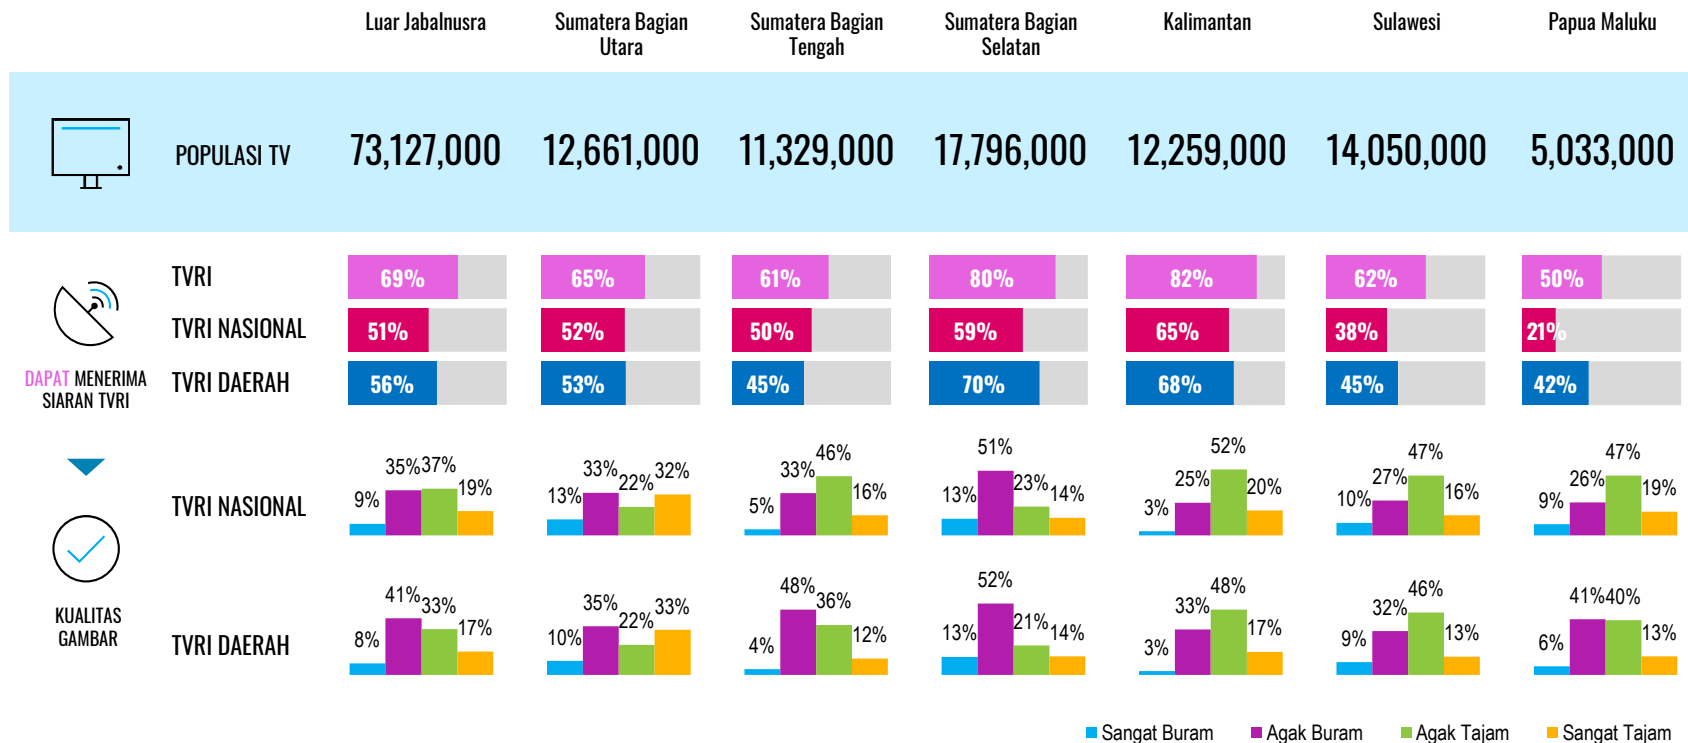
| | Luar Jabalnusra | Sumatera Bagian Utara | Sumatera Bagian Tengah | Sumatera Bagian Selatan | Kalimantan | Sulawesi | Papua Maluku |
|---|---|---|---|---|---|---|---|
| POPULASI TV | 73,127,000 | 12,661,000 | 11,329,000 | 17,796,000 | 12,259,000 | 14,050,000 | 5,033,000 |
| TVRI | 69% | 65% | 61% | 80% | 82% | 62% | 50% |
| TVRI NASIONAL | 51% | 52% | 50% | 59% | 65% | 38% | 21% |
| TVRI DAERAH | 56% | 53% | 45% | 70% | 68% | 45% | 42% |

DAPAT MENERIMA SIARAN TVRI

KUALITAS GAMBAR

| | Luar Jabalnusra | Sumatera Bagian Utara | Sumatera Bagian Tengah | Sumatera Bagian Selatan | Kalimantan | Sulawesi | Papua Maluku |
|---|---|---|---|---|---|---|---|
| TVRI NASIONAL | 9% 35% 37% 19% | 13% 33% 22% 32% | 5% 33% 46% 16% | 13% 51% 23% 14% | 3% 25% 52% 20% | 10% 27% 47% 16% | 9% 26% 47% 19% |
| TVRI DAERAH | 8% 41% 33% 17% | 10% 35% 22% 33% | 4% 48% 36% 12% | 13% 52% 21% 14% | 3% 33% 48% 17% | 9% 32% 46% 13% | 6% 41% 40% 13% |

Sangat Buram Agak Buram Agak Tajam Sangat Tajam